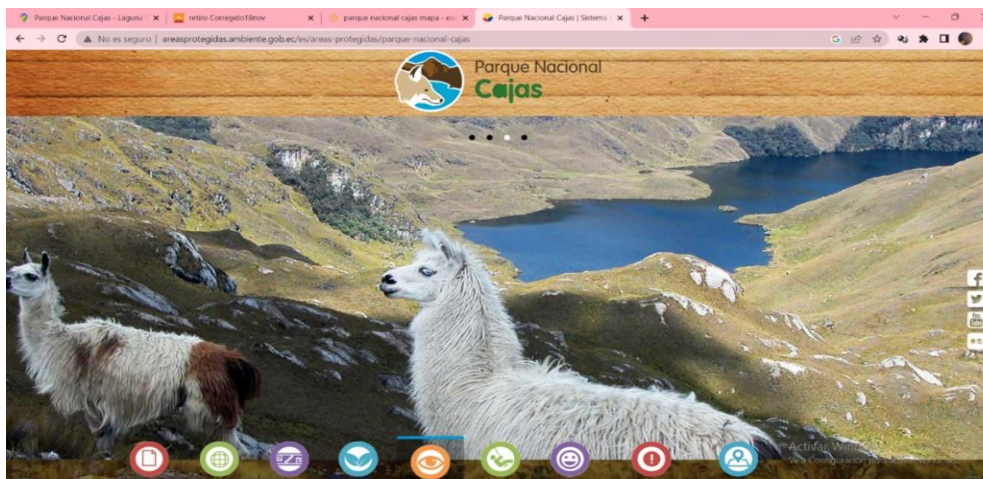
Parque Nacional Cajas - Laguna | retiro Corregido18nov | parque nacional cajas mapa - es | Parque Nacional Cajas | Sistema

No es seguro | areasprotegidas.ambiente.gob.ec/es/areas-protegidas/parque-nacional-cajas

Parque Nacional
Cajas

Activar Windows
Ve a Configuración para activar Windows.